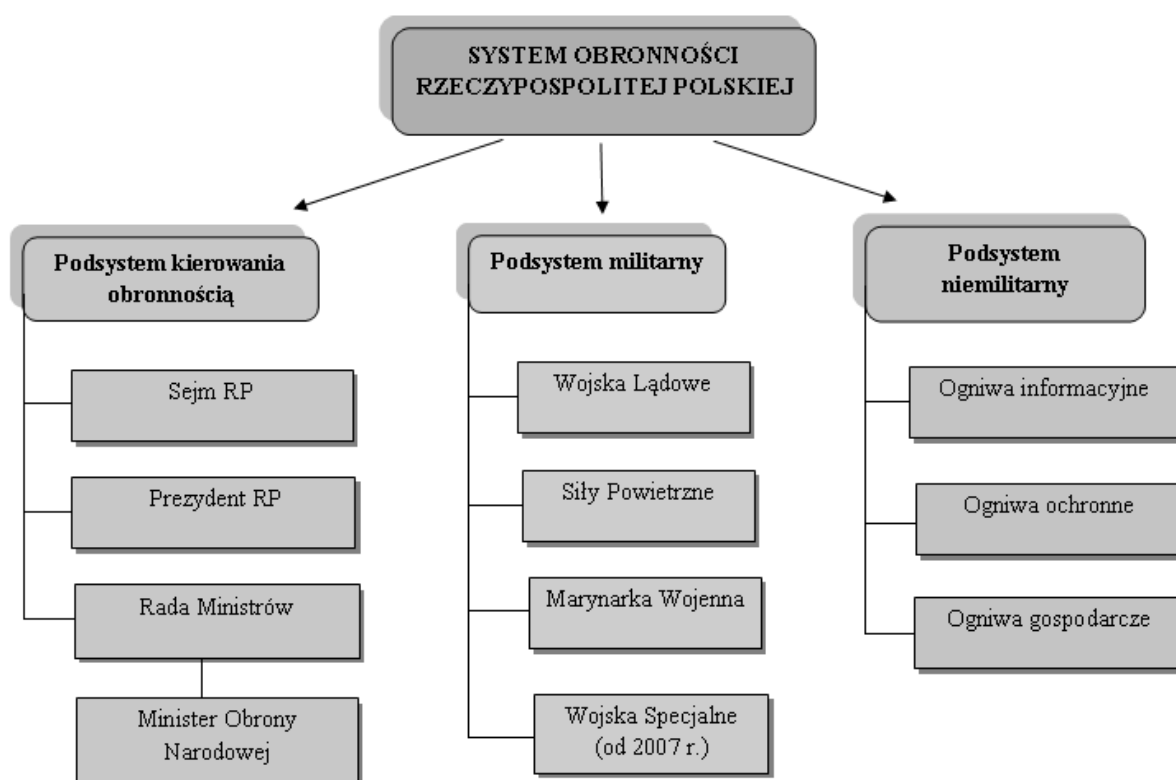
SYSTEM OBRONNOŚCI RZECZYPOSPOLITEJ POLSKIEJ

Podsystem kierowania obronnością

Sejm RP

Prezydent RP

Rada Ministrów

Minister Obrony Narodowej

Podsystem militarny

Wojska Lądowe

Siły Powietrzne

Marynarka Wojenna

Wojska Specjalne (od 2007 r.)

Podsystem niemilitarny

Ogniwa informacyjne

Ogniwa ochronne

Ogniwa gospodarcze